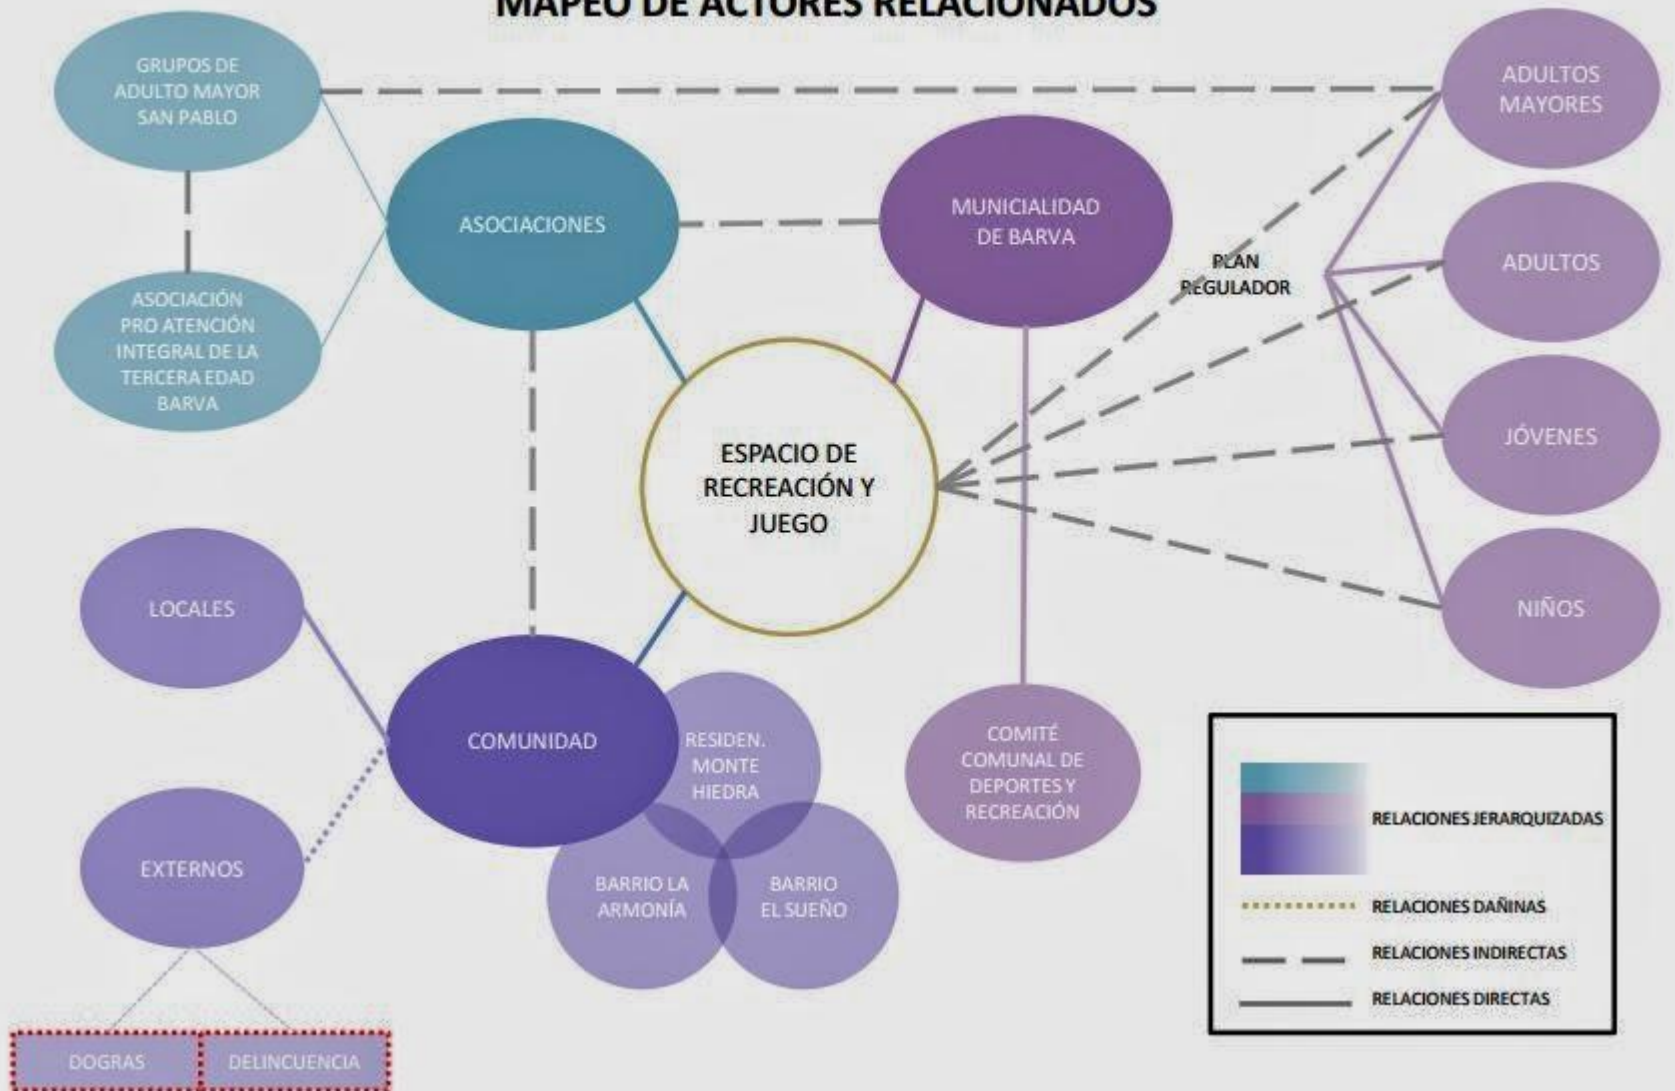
MAPEO DE ACTORES RELACIONADOS

GRUPOS DE ADULTO MAYOR SAN PABLO

ASOCIACIÓN PRO ATENCIÓN INTEGRAL DE LA TERCERA EDAD BARVA

ASOCIACIONES

MUNICIALIDAD DE BARVA

PLAN REGULADOR

ADULTOS MAYORES

ADULTOS

JÓVENES

NIÑOS

ESPACIO DE RECREACIÓN Y JUEGO

LOCALES

COMUNIDAD

RESIDEN. MONTE HIEDRA

BARRIO LA ARMONÍA

BARRIO EL SUEÑO

COMITÉ COMUNAL DE DEPORTES Y RECREACIÓN

EXTERNOS

DOGRAS

DELINCUENCIA

RELACIONES JERARQUIZADAS

RELACIONES DAÑINAS

RELACIONES INDIRECTAS

RELACIONES DIRECTAS